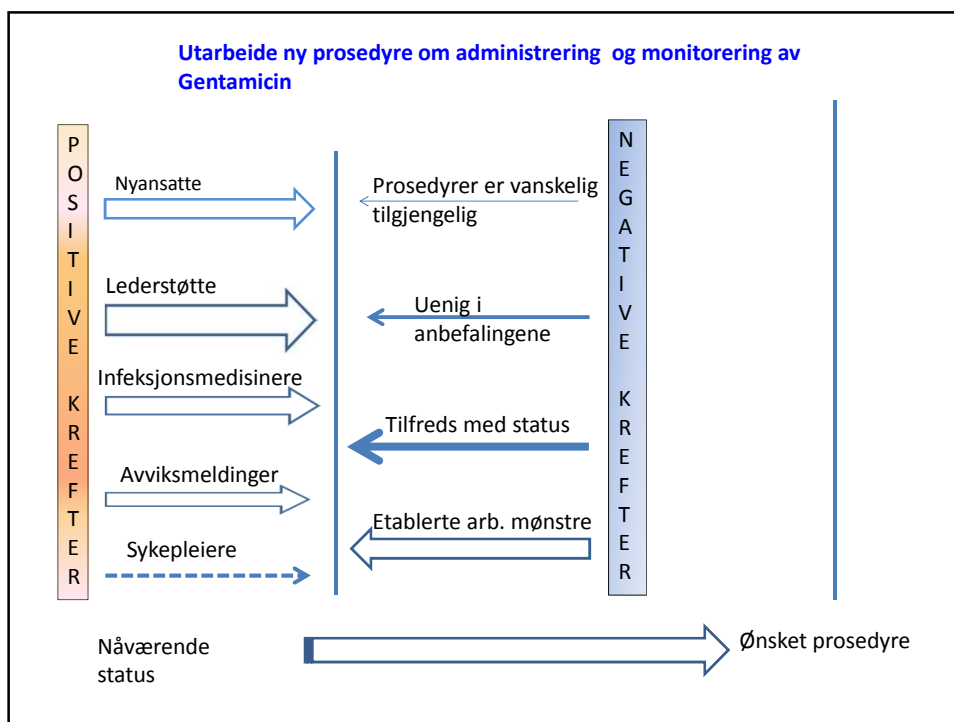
Utarbeide ny prosedyre om administrering og monitorering av Gentamicin

POSITIVE KREFTER

Nyansatte

Lederstøtte

Infeksjonsmedisinere

Avviksmeldinger

Sykepleiere

Prosedyrer er vanskelig tilgjengelig

Uenig i anbefalingene

Tilfreds med status

Etablerte arb. mønstre

NEGATIVE KREFTER

Nåværende status

Ønsket prosedyre